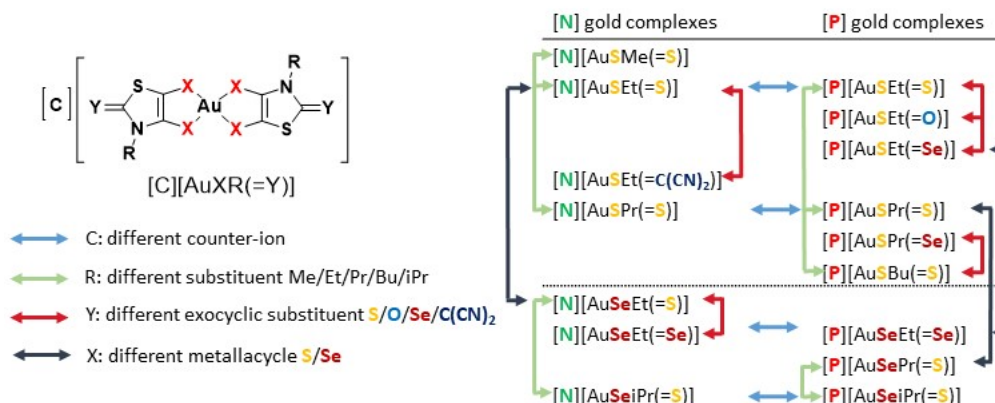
[C] [structure: S, X, X, Au, X, X, N, R, Y, N, R, S, Y]

[C][AuXR(=Y)]

C: different counter-ion

R: different substituent Me/Et/Pr/Bu/iPr

Y: different exocyclic substituent S/O/Se/C(CN)$_2$

X: different metallacycle S/Se

[N] gold complexes

[P] gold complexes

[N][AuSMe(=S)]

[N][AuSEt(=S)]

[N][AuSEt(=C(CN)$_2$)]

[N][AuSPr(=S)]

[N][AuSeEt(=S)]

[N][AuSeEt(=Se)]

[N][AuSeiPr(=S)]

[P][AuSEt(=S)]

[P][AuSEt(=O)]

[P][AuSEt(=Se)]

[P][AuSPr(=S)]

[P][AuSPr(=Se)]

[P][AuSBu(=S)]

[P][AuSeEt(=Se)]

[P][AuSePr(=S)]

[P][AuSeiPr(=S)]